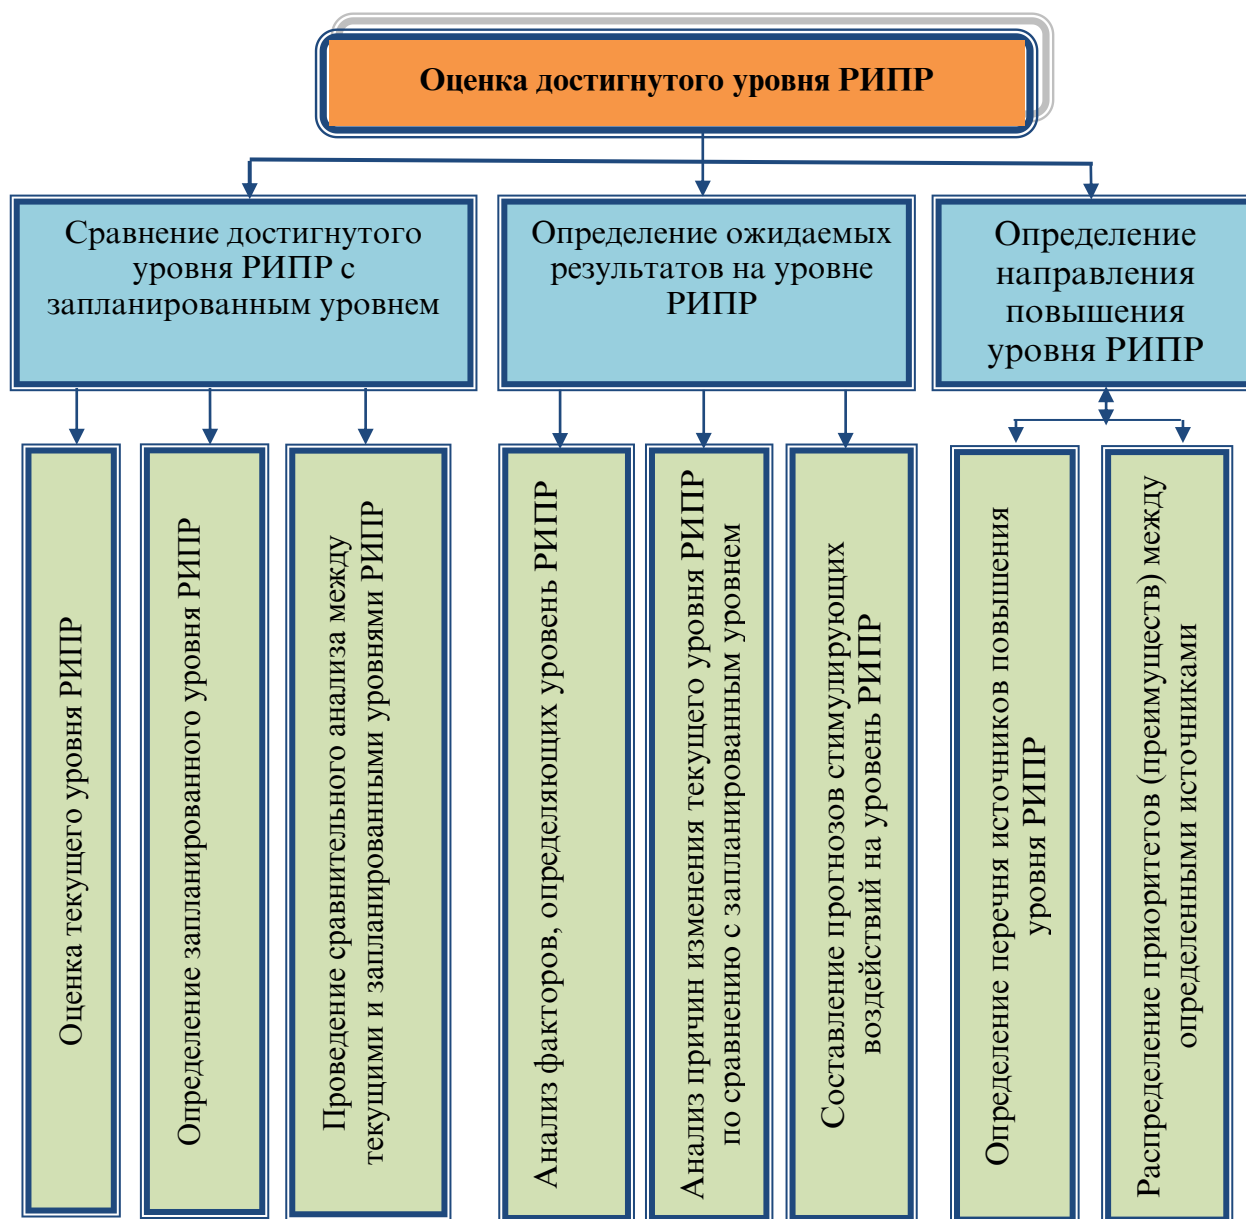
Оценка достигнутого уровня РИПР

Сравнение достигнутого уровня РИПР с запланированным уровнем

Определение ожидаемых результатов на уровне РИПР

Определение направления повышения уровня РИПР

Оценка текущего уровня РИПР

Определение запланированного уровня РИПР

Проведение сравнительного анализа между текущими и запланированными уровнями РИПР

Анализ факторов, определяющих уровень РИПР

Анализ причин изменения текущего уровня РИПР по сравнению с запланированным уровнем

Составление прогнозов стимулирующих воздействий на уровень РИПР

Определение перечня источников повышения уровня РИПР

Распределение приоритетов (преимуществ) между определенными источниками